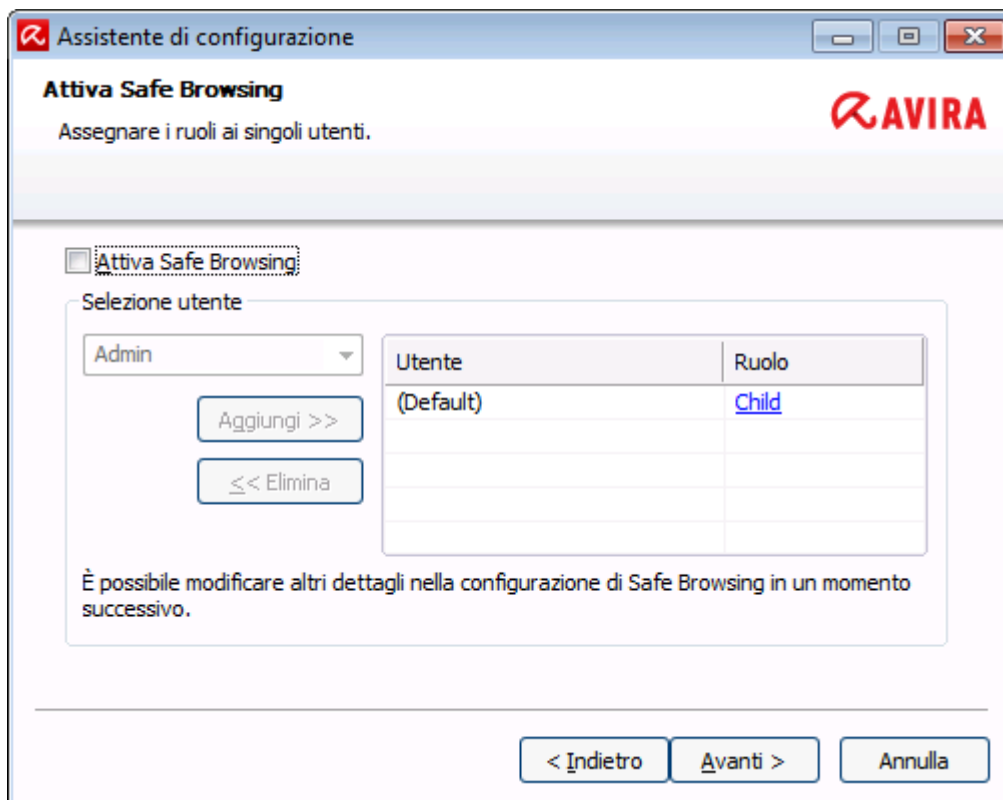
Assistente di configurazione

Attiva Safe Browsing

Assegnare i ruoli ai singoli utenti.

AVIRA

Attiva Safe Browsing

Selezione utente

Admin

Aggiungi >>

<< Elimina

| Utente | Ruolo |
|---|---|
| (Default) | Child |
| | |
| | |
| | |
| | |

È possibile modificare altri dettagli nella configurazione di Safe Browsing in un momento successivo.

< Indietro

Avanti >

Annulla